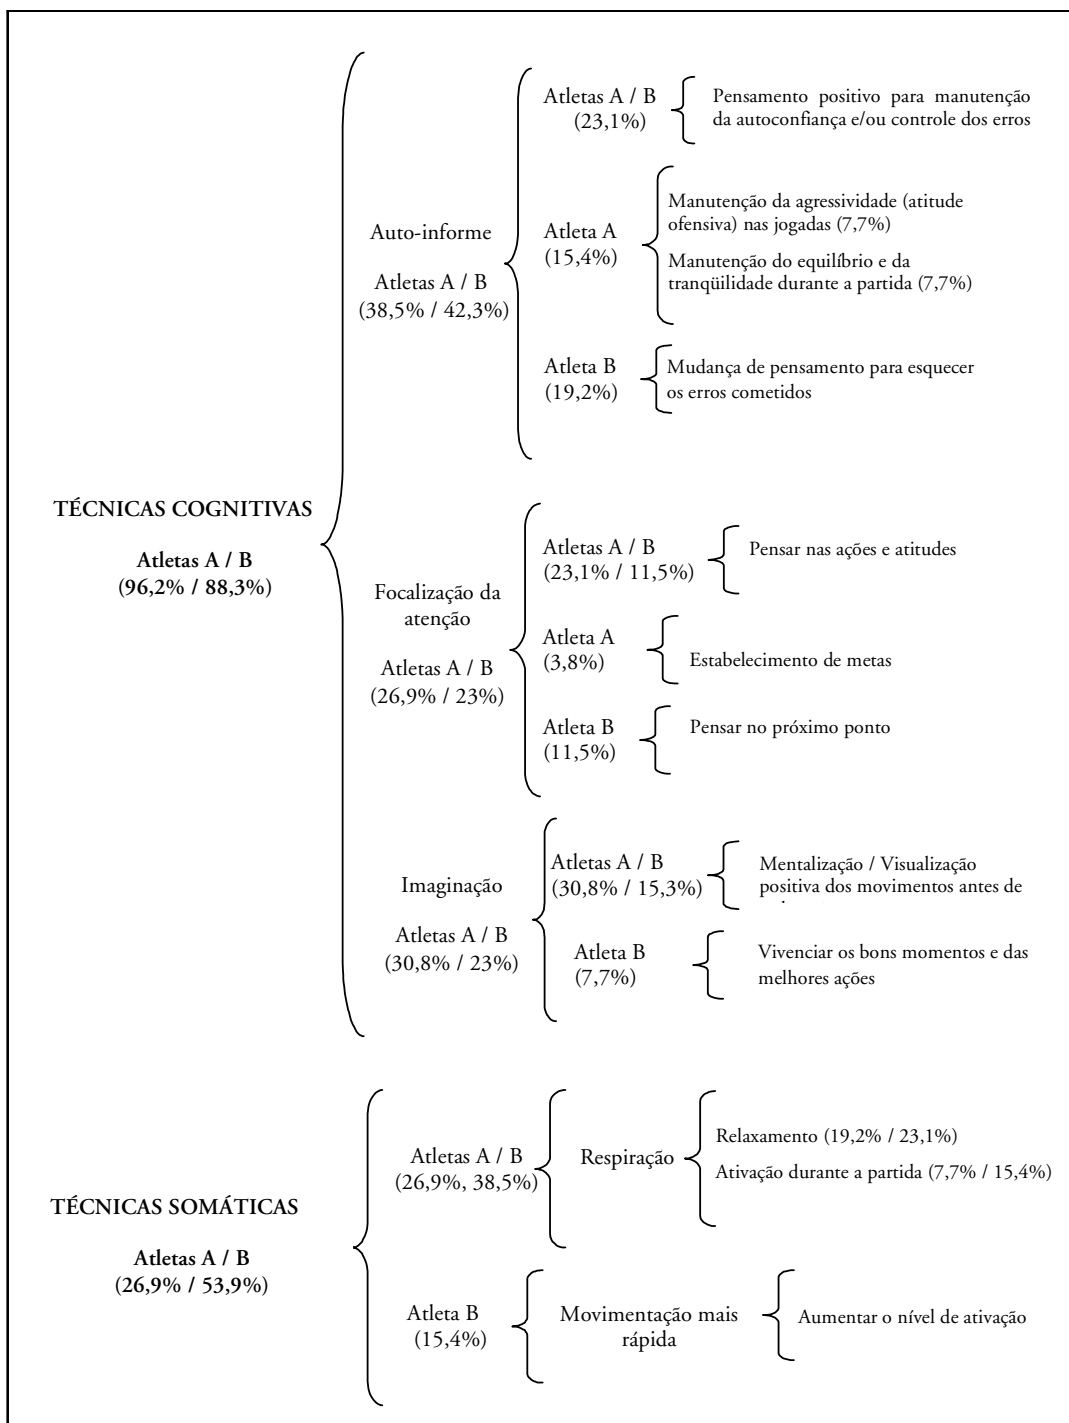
TÉCNICAS COGNITIVAS

Atletas A / B
(96,2% / 88,3%)

Auto-informe

Atletas A / B
(38,5% / 42,3%)

Atletas A / B
(23,1%)

Pensamento positivo para manutenção da autoconfiança e/ou controle dos erros

Atleta A
(15,4%)

Manutenção da agressividade (atitude ofensiva) nas jogadas (7,7%)

Manutenção do equilíbrio e da tranqüilidade durante a partida (7,7%)

Atleta B
(19,2%)

Mudança de pensamento para esquecer os erros cometidos

Focalização da atenção

Atletas A / B
(26,9% / 23%)

Atletas A / B
(23,1% / 11,5%)

Pensar nas ações e atitudes

Atleta A
(3,8%)

Estabelecimento de metas

Atleta B
(11,5%)

Pensar no próximo ponto

Imaginação

Atletas A / B
(30,8% / 23%)

Atletas A / B
(30,8% / 15,3%)

Mentalização / Visualização positiva dos movimentos antes de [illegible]

Atleta B
(7,7%)

Vivenciar os bons momentos e das melhores ações

TÉCNICAS SOMÁTICAS

Atletas A / B
(26,9% / 53,9%)

Atletas A / B
(26,9%, 38,5%)

Respiração

Relaxamento (19,2% / 23,1%)

Ativação durante a partida (7,7% / 15,4%)

Atleta B
(15,4%)

Movimentação mais rápida

Aumentar o nível de ativação